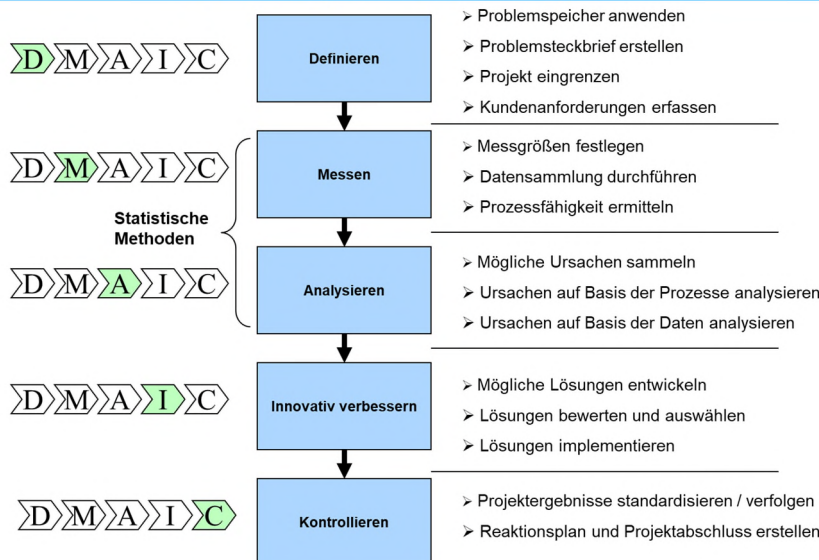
D M A I C

Definieren

➢ Problemspeicher anwenden
➢ Problemsteckbrief erstellen
➢ Projekt eingrenzen
➢ Kundenanforderungen erfassen

D M A I C

Messen

➢ Messgrößen festlegen
➢ Datensammlung durchführen
➢ Prozessfähigkeit ermitteln

Statistische Methoden

D M A I C

Analysieren

➢ Mögliche Ursachen sammeln
➢ Ursachen auf Basis der Prozesse analysieren
➢ Ursachen auf Basis der Daten analysieren

D M A I C

Innovativ verbessern

➢ Mögliche Lösungen entwickeln
➢ Lösungen bewerten und auswählen
➢ Lösungen implementieren

D M A I C

Kontrollieren

➢ Projektergebnisse standardisieren / verfolgen
➢ Reaktionsplan und Projektabschluss erstellen